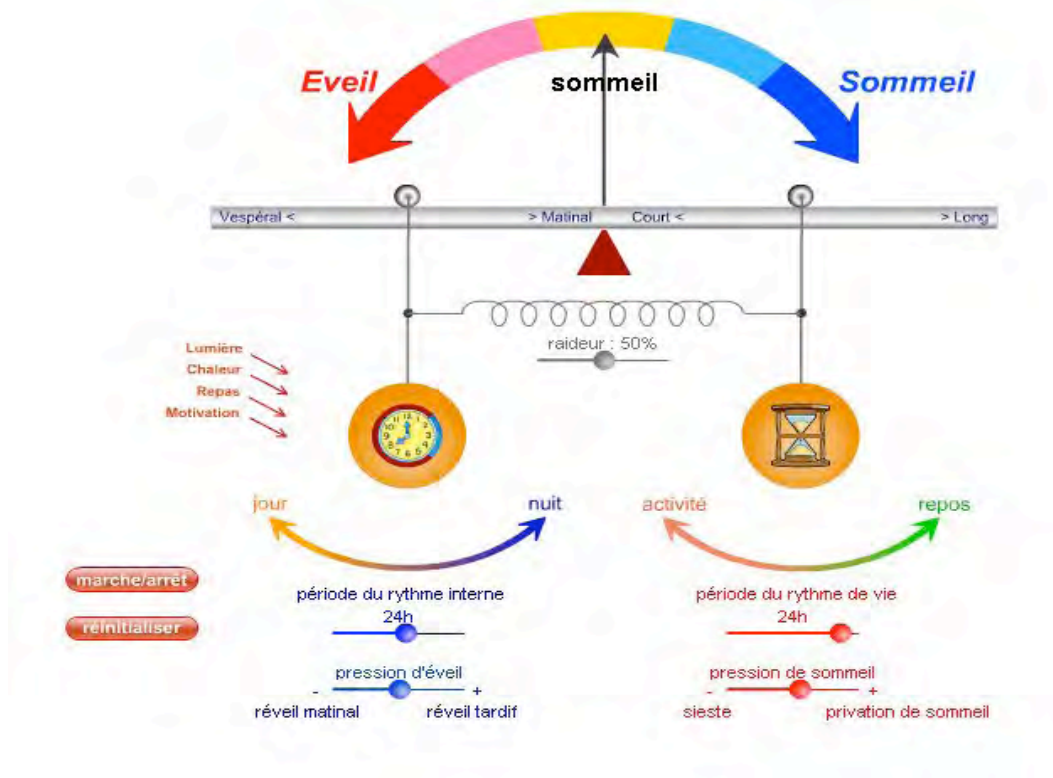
Eveil
sommeil
Sommeil

Vespéral <
> Matinal
Court <
> Long

raideur : 50%

Lumière
Chaleur
Repas
Motivation

jour
nuit
activité
repos

marche/arrêt
réinitialiser

période du rythme interne
24h
pression d'éveil
-
+
réveil matinal
réveil tardif

période du rythme de vie
24h
pression de sommeil
-
+
sieste
privation de sommeil